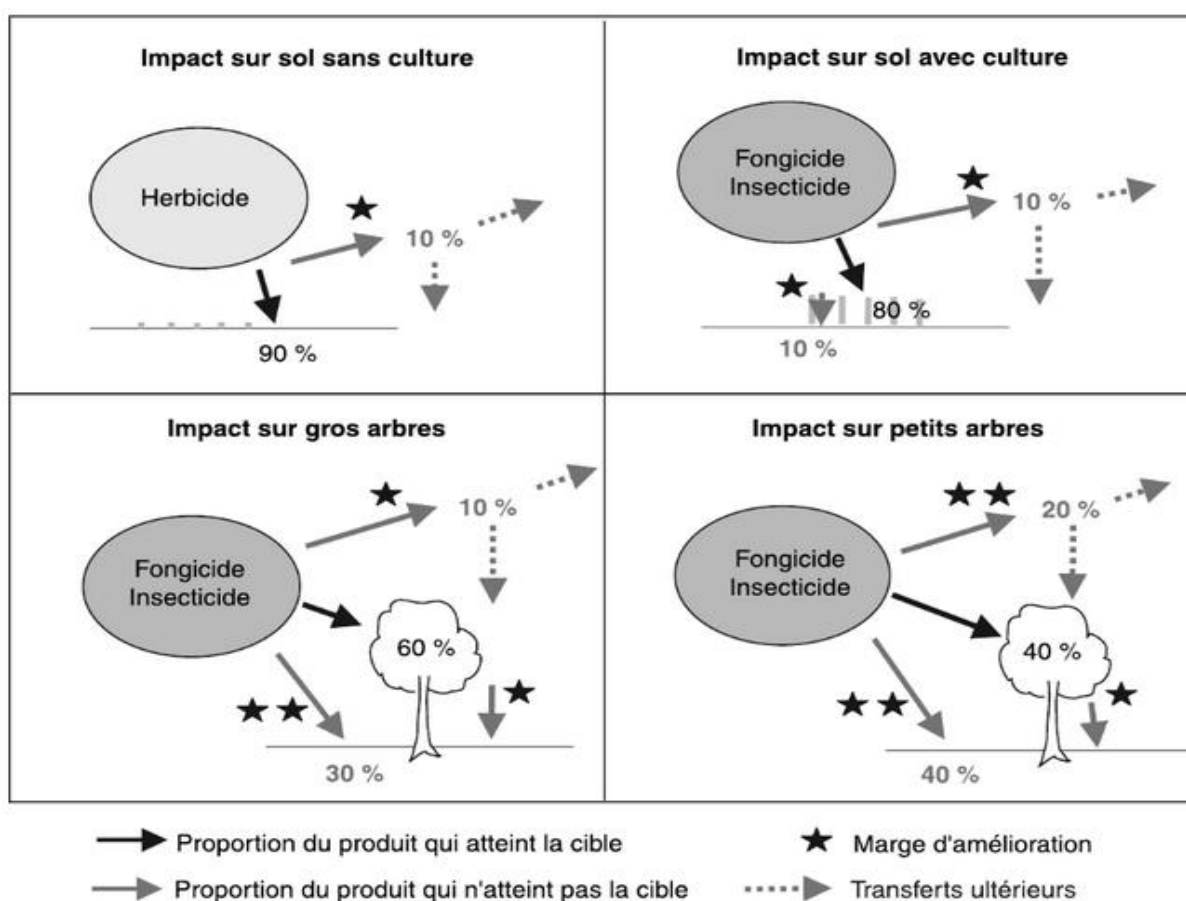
Impact sur sol sans culture

Herbicide

10 %

90 %

Impact sur sol avec culture

Fongicide Insecticide

10 %

80 %

10 %

Impact sur gros arbres

10 %

Fongicide Insecticide

60 %

30 %

Impact sur petits arbres

20 %

Fongicide Insecticide

40 %

40 %

Proportion du produit qui atteint la cible

Proportion du produit qui n'atteint pas la cible

Marge d'amélioration

Transferts ultérieurs